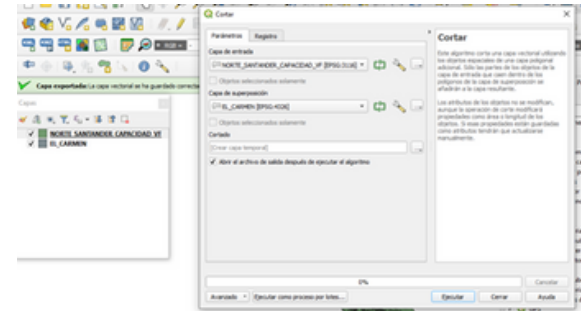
Capa exportada: La capa vectorial se ha guardado correcta

Capas

NORTE SANTANDER CAPACIDAD VF

EL_CARMEN

Cortar

Parámetros | Registro

Capa de entrada

NORTE_SANTANDER_CAPACIDAD_VF [EPSG:3116]

Objetos seleccionados solamente

Capa de superposición

EL_CARMEN [EPSG:9336]

Objetos seleccionados solamente

Cortado

[Crear capa temporal]

Abrir el archivo de salida después de ejecutar el algoritmo

Cortar

Este algoritmo corta una capa vectorial utilizando los objetos espaciales de una capa poligonal adicional. Sólo las partes de los objetos de la capa de entrada que caen dentro de los polígonos de la capa de superposición se añadirán a la capa resultante.

Los atributos de los objetos no se modifican, aunque la operación de corte modificará propiedades como área o longitud de los objetos. Si esas propiedades están guardadas como atributos tendrán que actualizarse manualmente.

0%

Cancelar

Avanzado | Ejecutar como proceso por lotes...

Ejecutar | Cerrar | Ayuda